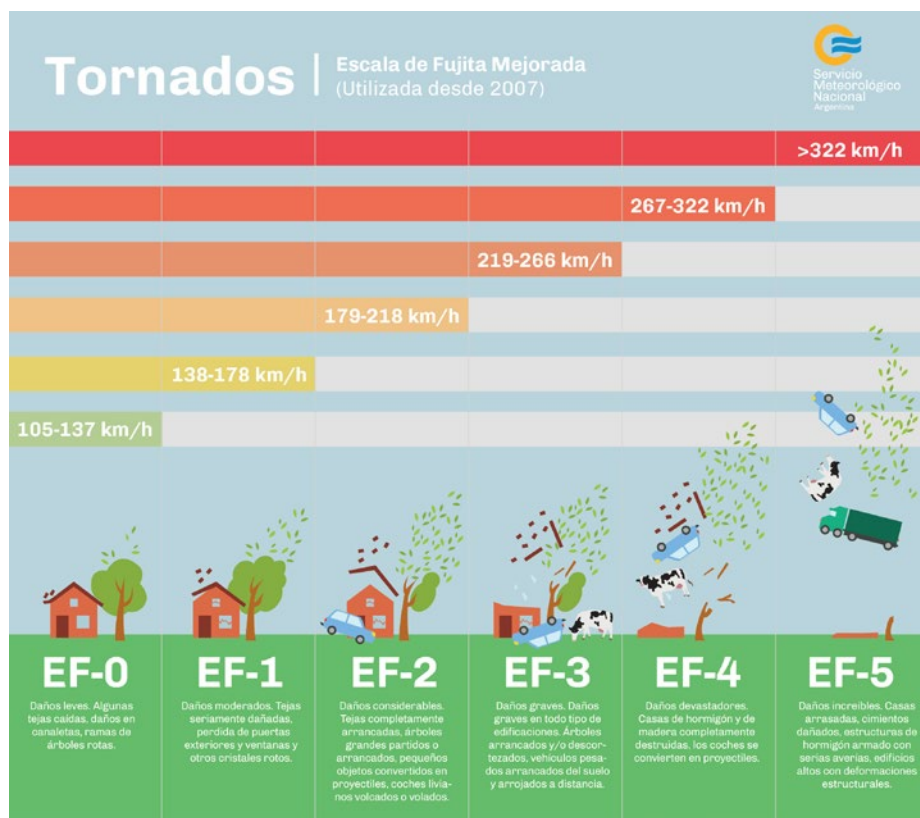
Tornados | Escala de Fujita Mejorada (Utilizada desde 2007)

Servicio Meteorológico Nacional Argentina

>322 km/h

267-322 km/h

219-266 km/h

179-218 km/h

138-178 km/h

105-137 km/h

EF-0

Daños leves. Algunas tejas caídas, daños en canaletas, ramas de árboles rotas.

EF-1

Daños moderados. Tejas seriamente dañadas, perdida de puertas exteriores y ventanas y otros cristales rotos.

EF-2

Daños considerables. Tejas completamente arrancadas, árboles grandes partidos o arrancados, pequeños objetos convertidos en proyectiles, coches livianos volcados o volados.

EF-3

Daños graves. Daños graves en todo tipo de edificaciones. Árboles arrancados y/o descortezados, vehículos pesados arrancados del suelo y arrojados a distancia.

EF-4

Daños devastadores. Casas de hormigón y de madera completamente destruidas, los coches se convierten en proyectiles.

EF-5

Daños increíbles. Casas arrasadas, cimientos dañados, estructuras de hormigón armado con serias averías, edificios altos con deformaciones estructurales.